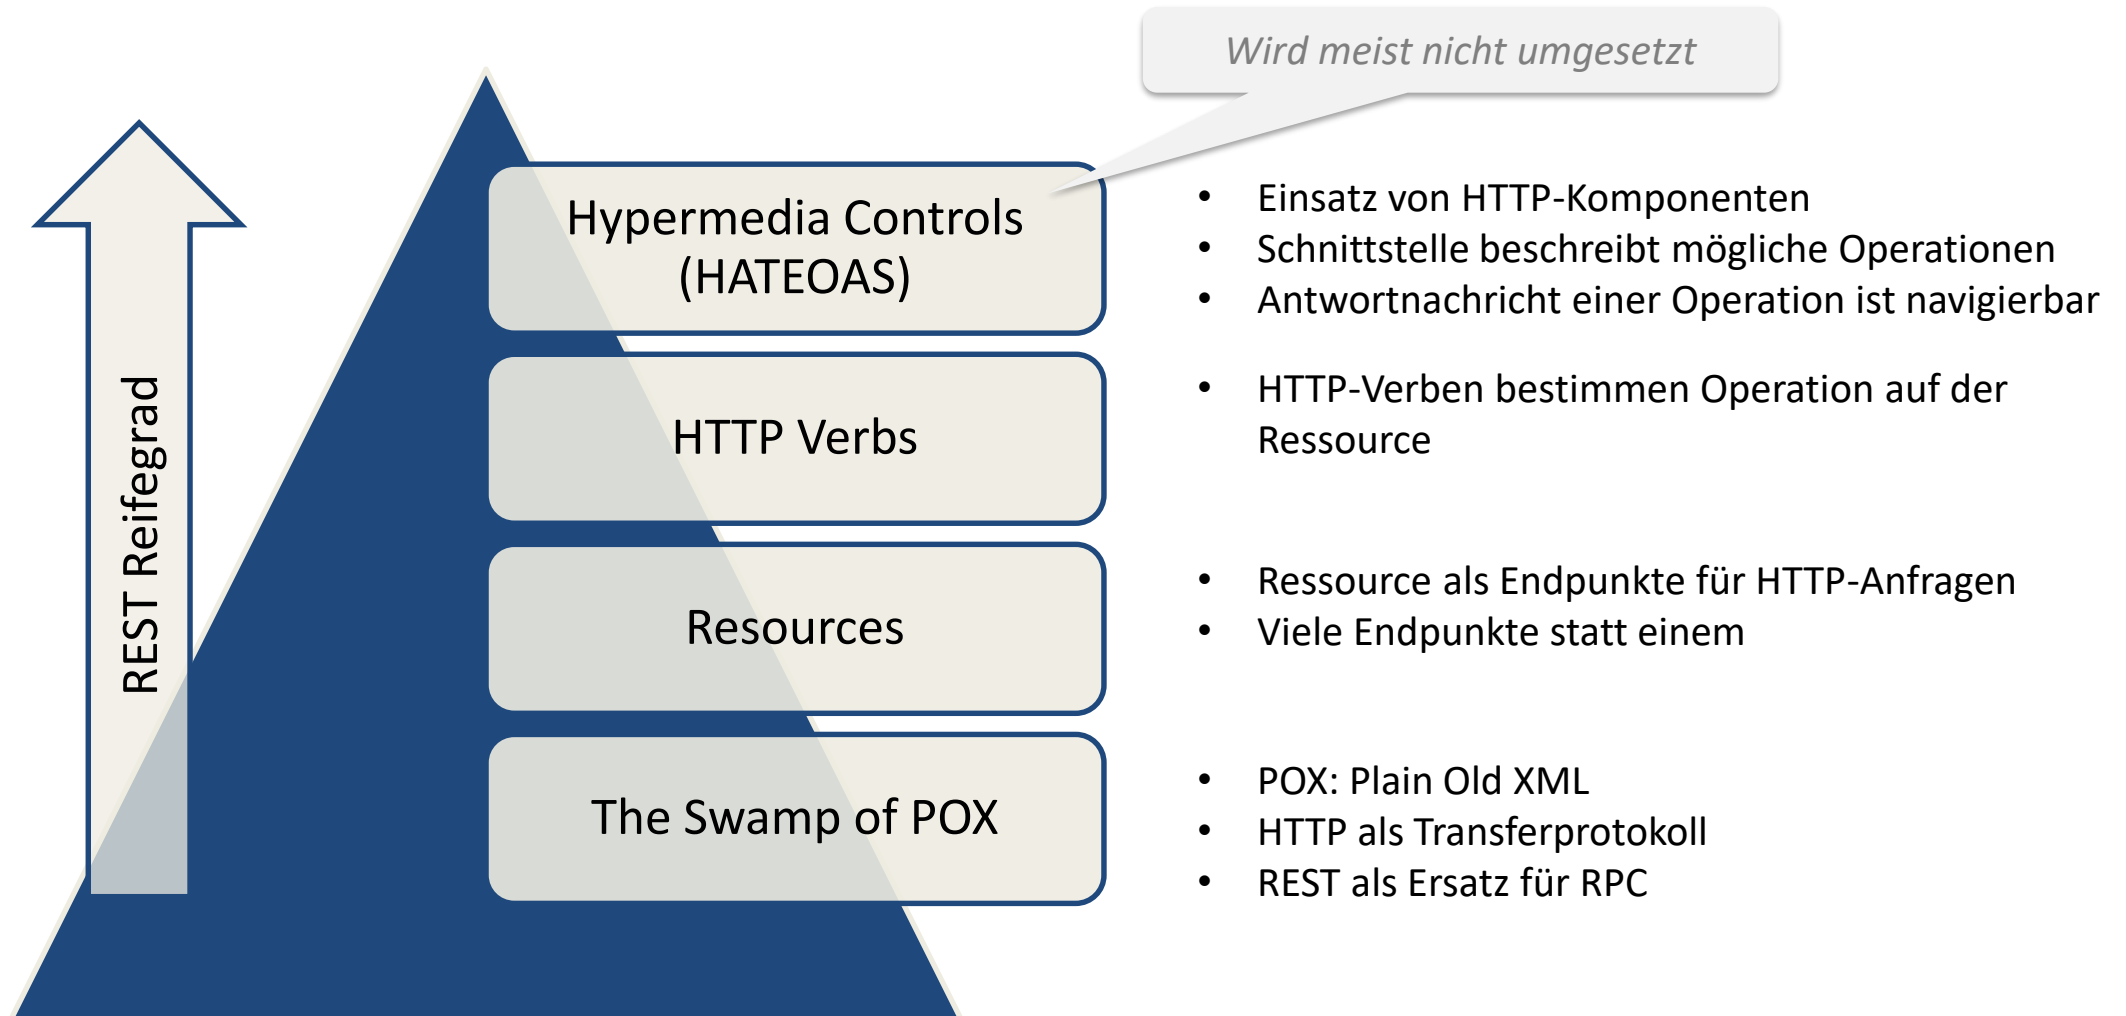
Wird meist nicht umgesetzt

REST Reifegrad

Hypermedia Controls (HATEOAS)

- Einsatz von HTTP-Komponenten
- Schnittstelle beschreibt mögliche Operationen
- Antwortnachricht einer Operation ist navigierbar

HTTP Verbs

- HTTP-Verben bestimmen Operation auf der Ressource

Resources

- Ressource als Endpunkte für HTTP-Anfragen
- Viele Endpunkte statt einem

The Swamp of POX

- POX: Plain Old XML
- HTTP als Transferprotokoll
- REST als Ersatz für RPC